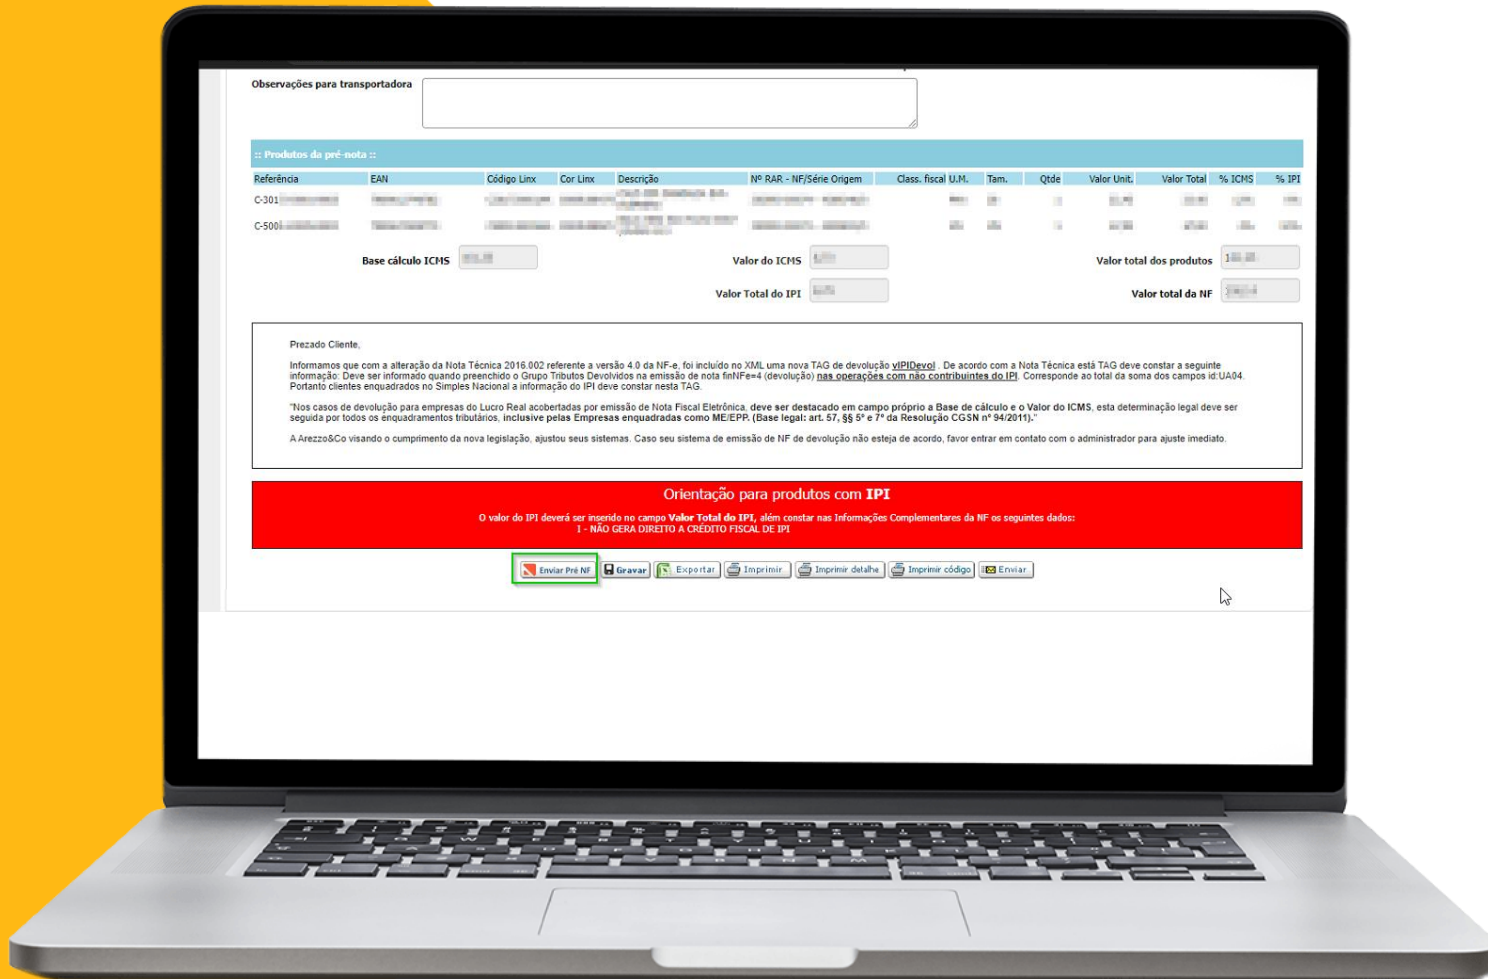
Observações para transportadora

:: Produtos da pré-nota ::

| Referência | EAN | Código Linx | Cor Linx | Descrição | Nº RAR - NF/Série Origem | Class. fiscal | U.M. | Tam. | Qtde | Valor Unit. | Valor Total | % ICMS | % IPI |
|---|---|---|---|---|---|---|---|---|---|---|---|---|---|
| C-301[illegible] | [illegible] | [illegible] | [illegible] | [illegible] | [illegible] | | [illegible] | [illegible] | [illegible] | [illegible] | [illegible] | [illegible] | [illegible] |
| C-500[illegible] | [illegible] | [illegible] | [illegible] | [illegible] | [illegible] | | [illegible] | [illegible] | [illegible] | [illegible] | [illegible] | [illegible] | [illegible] |

Base cálculo ICMS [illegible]
Valor do ICMS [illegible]
Valor total dos produtos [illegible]
Valor Total do IPI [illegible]
Valor total da NF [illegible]

Prezado Cliente,

Informamos que com a alteração da Nota Técnica 2016.002 referente a versão 4.0 da NF-e, foi incluído no XML uma nova TAG de devolução vIPIDevol . De acordo com a Nota Técnica está TAG deve constar a seguinte informação: Deve ser informado quando preenchido o Grupo Tributos Devolvidos na emissão de nota finNFe=4 (devolução) nas operações com não contribuintes do IPI. Corresponde ao total da soma dos campos id:UA04. Portanto clientes enquadrados no Simples Nacional a informação do IPI deve constar nesta TAG.

"Nos casos de devolução para empresas do Lucro Real acobertadas por emissão de Nota Fiscal Eletrônica, deve ser destacado em campo próprio a Base de cálculo e o Valor do ICMS, esta determinação legal deve ser seguida por todos os enquadramentos tributários, inclusive pelas Empresas enquadradas como ME/EPP. (Base legal: art. 57, §§ 5º e 7º da Resolução CGSN nº 94/2011)."

A Arezzo&Co visando o cumprimento da nova legislação, ajustou seus sistemas. Caso seu sistema de emissão de NF de devolução não esteja de acordo, favor entrar em contato com o administrador para ajuste imediato.

Orientação para produtos com IPI

O valor do IPI deverá ser inserido no campo Valor Total do IPI, além constar nas Informações Complementares da NF os seguintes dados:
I - NÃO GERA DIREITO A CRÉDITO FISCAL DE IPI

Enviar Pré NF | Gravar | Exportar | Imprimir | Imprimir detalhe | Imprimir código | Enviar